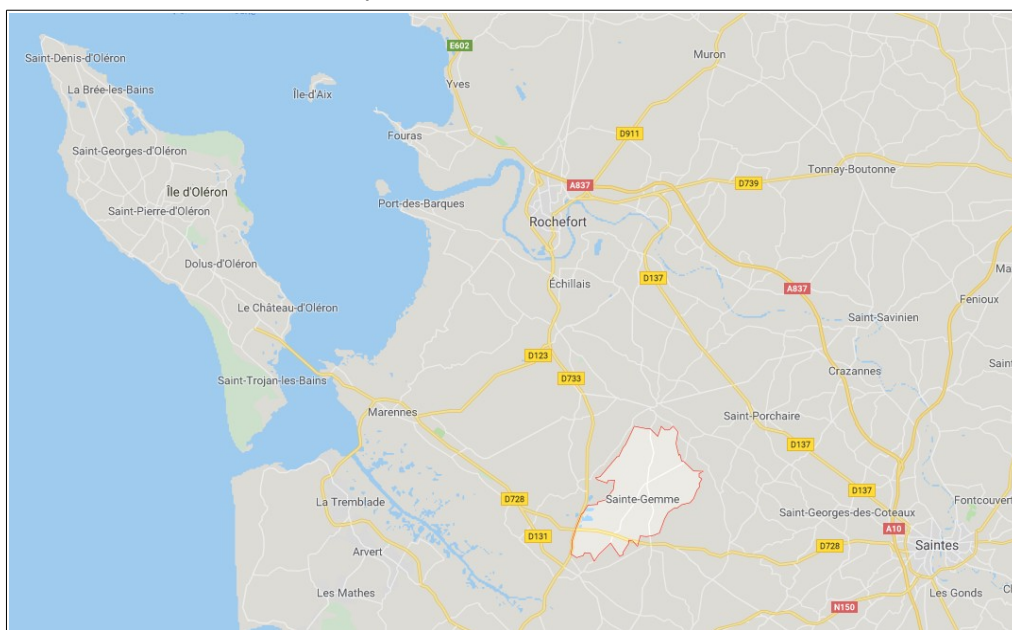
Saint-Denis-d'Oléron
La Brée-les-Bains
Île-d'Aix
E602
Yves
Muron
Saint-Georges-d'Oléron
Fouras
D911
Île d'Oléron
A837
D739
Tonnay-Boutonne
Saint-Pierre-d'Oléron
Port-des-Barques
Rochefort
Dolus-d'Oléron
D137
Ma
Échillais
A837
Fenioux
Le Château-d'Oléron
Saint-Savinien
D123
Saint-Trojan-les-Bains
D733
Sain
Crazannes
Marennes
Saint-Porchaire
D137
D137
Sainte-Gemme
Fontcouvert
La Tremblade
D728
Saint-Georges-des-Coteaux
A10
D131
Saintes
D728
Arvert
Les Mathes
N150
Les Gonds
C